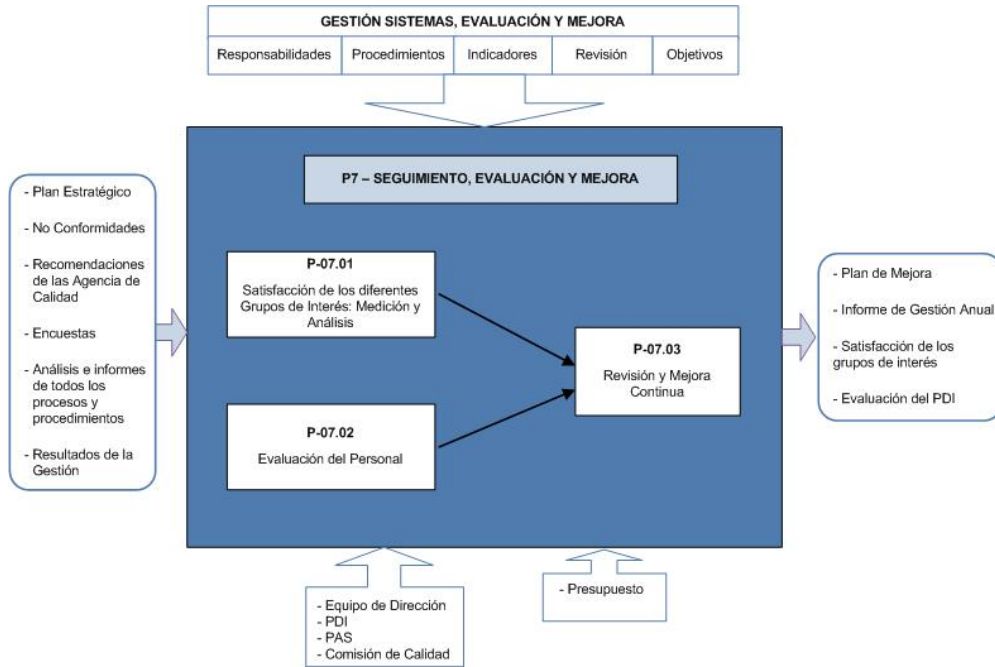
GESTIÓN SISTEMAS, EVALUACIÓN Y MEJORA

| Responsabilidades | Procedimientos | Indicadores | Revisión | Objetivos |
|---|---|---|---|---|

- Plan Estratégico
- No Conformidades
- Recomendaciones de las Agencia de Calidad
- Encuestas
- Análisis e informes de todos los procesos y procedimientos
- Resultados de la Gestión

P7 – SEGUIMIENTO, EVALUACIÓN Y MEJORA

P-07.01
Satisfacción de los diferentes Grupos de Interés: Medición y Análisis

P-07.02
Evaluación del Personal

P-07.03
Revisión y Mejora Continua

- Plan de Mejora
- Informe de Gestión Anual
- Satisfacción de los grupos de interés
- Evaluación del PDI

- Equipo de Dirección
- PDI
- PAS
- Comisión de Calidad

- Presupuesto